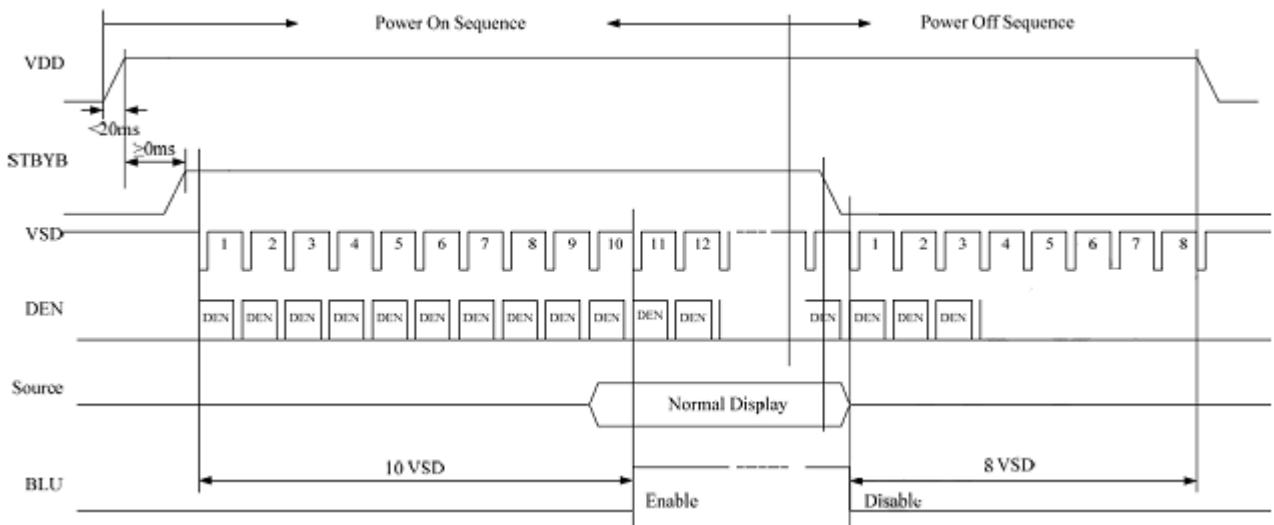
Power On Sequence

Power Off Sequence

VDD

<20ms

>0ms

STBYB

VSD

1 2 3 4 5 6 7 8 9 10 11 12

1 2 3 4 5 6 7 8

DEN

DEN DEN DEN DEN DEN DEN DEN DEN DEN DEN DEN DEN

DEN DEN DEN DEN

Source

Normal Display

10 VSD

8 VSD

BLU

Enable

Disable